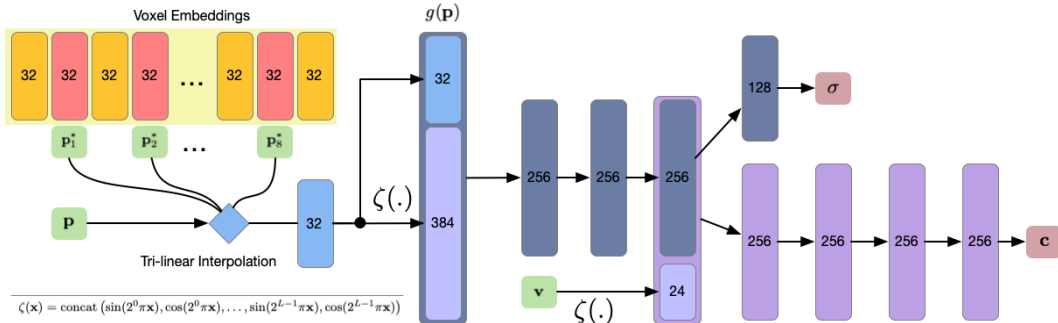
Voxel Embeddings

32 32 32 32 … 32 32 32

$\mathbf{p}_1^*$ $\mathbf{p}_2^*$ … $\mathbf{p}_8^*$

$\mathbf{p}$

Tri-linear Interpolation

32

$\zeta(.)$

$g(\mathbf{p})$

32

384

256 256 256

128 $\sigma$

$\mathbf{v}$ $\zeta(.)$ 24

256 256 256 256 $\mathbf{c}$

$\zeta(\mathbf{x}) = \text{concat}\left(\sin(2^0\pi\mathbf{x}), \cos(2^0\pi\mathbf{x}), \ldots, \sin(2^{L-1}\pi\mathbf{x}), \cos(2^{L-1}\pi\mathbf{x})\right)$